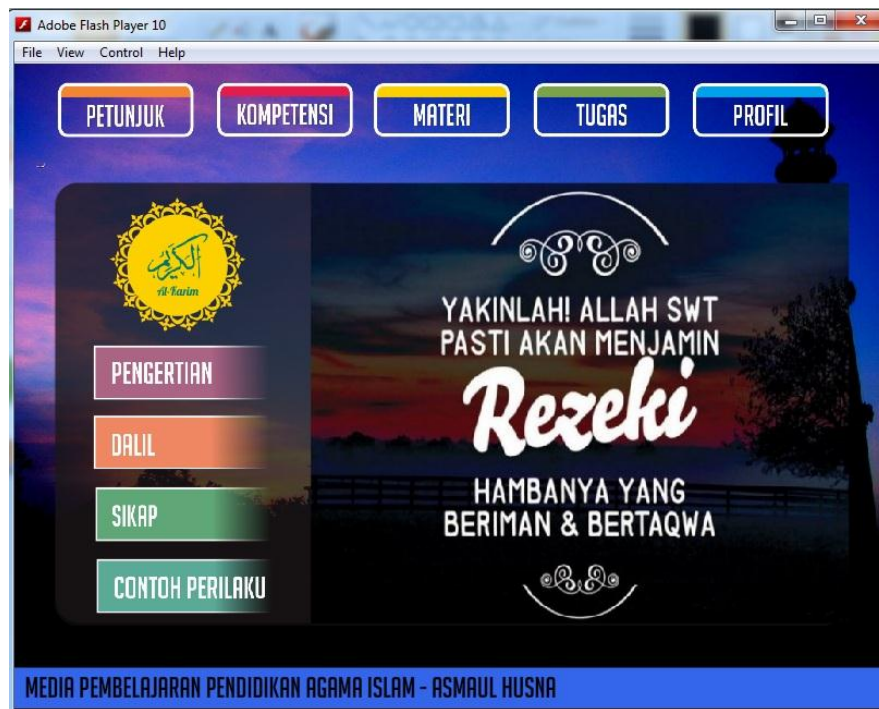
Adobe Flash Player 10

File View Control Help

PETUNJUK
KOMPETENSI
MATERI
TUGAS
PROFIL

الكريم
Al-Karim

PENGERTIAN
DALIL
SIKAP
CONTOH PERILAKU

YAKINLAH! ALLAH SWT PASTI AKAN MENJAMIN

Rezeki

HAMBANYA YANG BERIMAN & BERTAQWA

MEDIA PEMBELAJARAN PENDIDIKAN AGAMA ISLAM - ASMAUL HUSNA